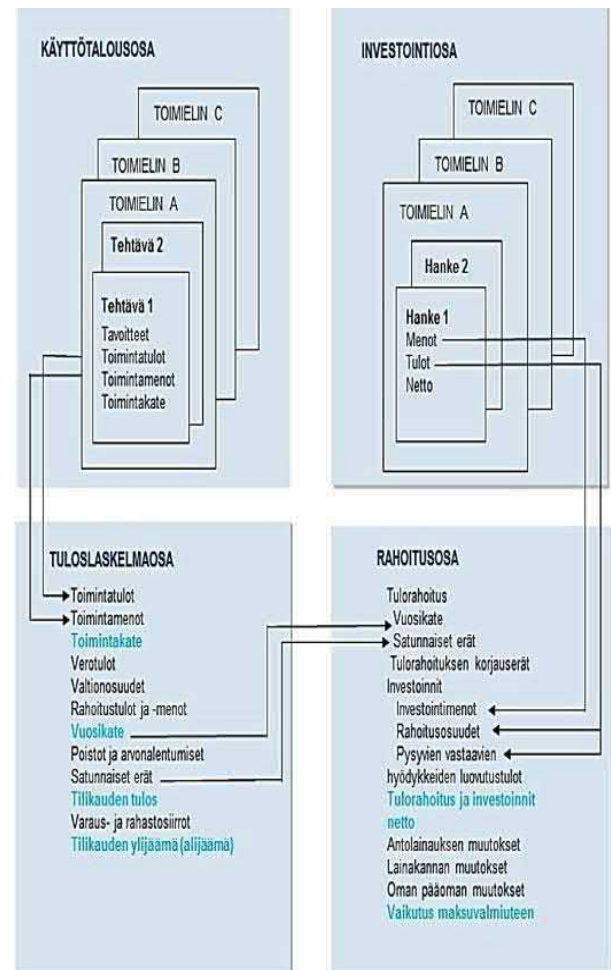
KÄYTTÖTALOUSOSA

TOIMIELIN C

TOIMIELIN B

TOIMIELIN A

Tehtävä 2

Tehtävä 1
Tavoitteet
Toimintatulot
Toimintamenot
Toimintakate

INVESTOINTIOSA

TOIMIELIN C

TOIMIELIN B

TOIMIELIN A

Hanke 2

Hanke 1
Menot
Tulot
Netto

TULOSLASKELMAOSA

Toimintatulot
Toimintamenot
Toimintakate
Verotulot
Valtionosuudet
Rahoitustulot ja -menot
Vuosikate
Poistot ja arvonalentumiset
Satunnaiset erät
Tilikauden tulos
Varaus- ja rahastosiirrot
Tilikauden ylijäämä (alijäämä)

RAHOITUSOSA

Tulorahoitus
Vuosikate
Satunnaiset erät
Tulorahoituksen korjauserät
Investoinnit
Investointimenot
Rahoitusosuudet
Pysyvien vastaavien
hyödykkeiden luovutustulot
Tulorahoitus ja investoinnit netto
Antolainauksen muutokset
Lainakannan muutokset
Oman pääoman muutokset
Vaikutus maksuvalmiuteen